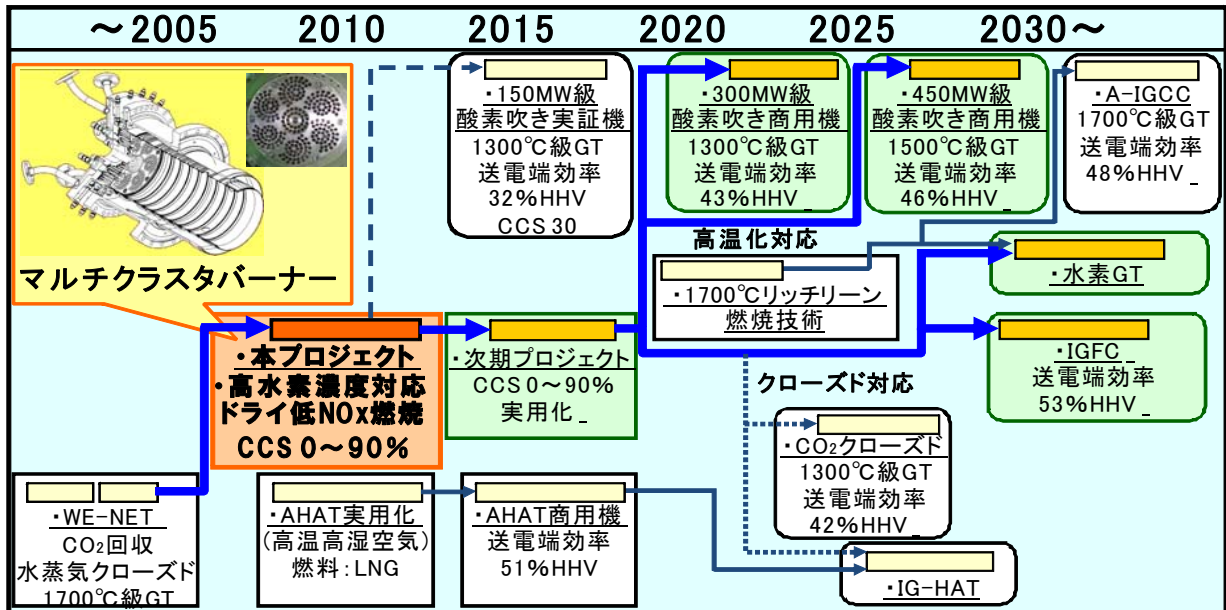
～2005　2010　2015　2020　2025　2030～

マルチクラスタバーナー

・本プロジェクト
・高水素濃度対応
ドライ低NOx燃焼
CCS 0～90%

・150MW級
酸素吹き実証機
1300℃級GT
送電端効率
32%HHV
CCS 30

・300MW級
酸素吹き商用機
1300℃級GT
送電端効率
43%HHV

・450MW級
酸素吹き商用機
1500℃級GT
送電端効率
46%HHV

・A-IGCC
1700℃級GT
送電端効率
48%HHV

高温化対応

・1700℃リッチリーン
燃焼技術

・水素GT

・次期プロジェクト
CCS 0～90%
実用化

・IGFC
送電端効率
53%HHV

クローズド対応

・CO$_2$クローズド
1300℃級GT
送電端効率
42%HHV

・WE-NET
CO$_2$回収
水蒸気クローズド
1700℃級GT

・AHAT実用化
(高温高湿空気)
燃料：LNG

・AHAT商用機
送電端効率
51%HHV

・IG-HAT